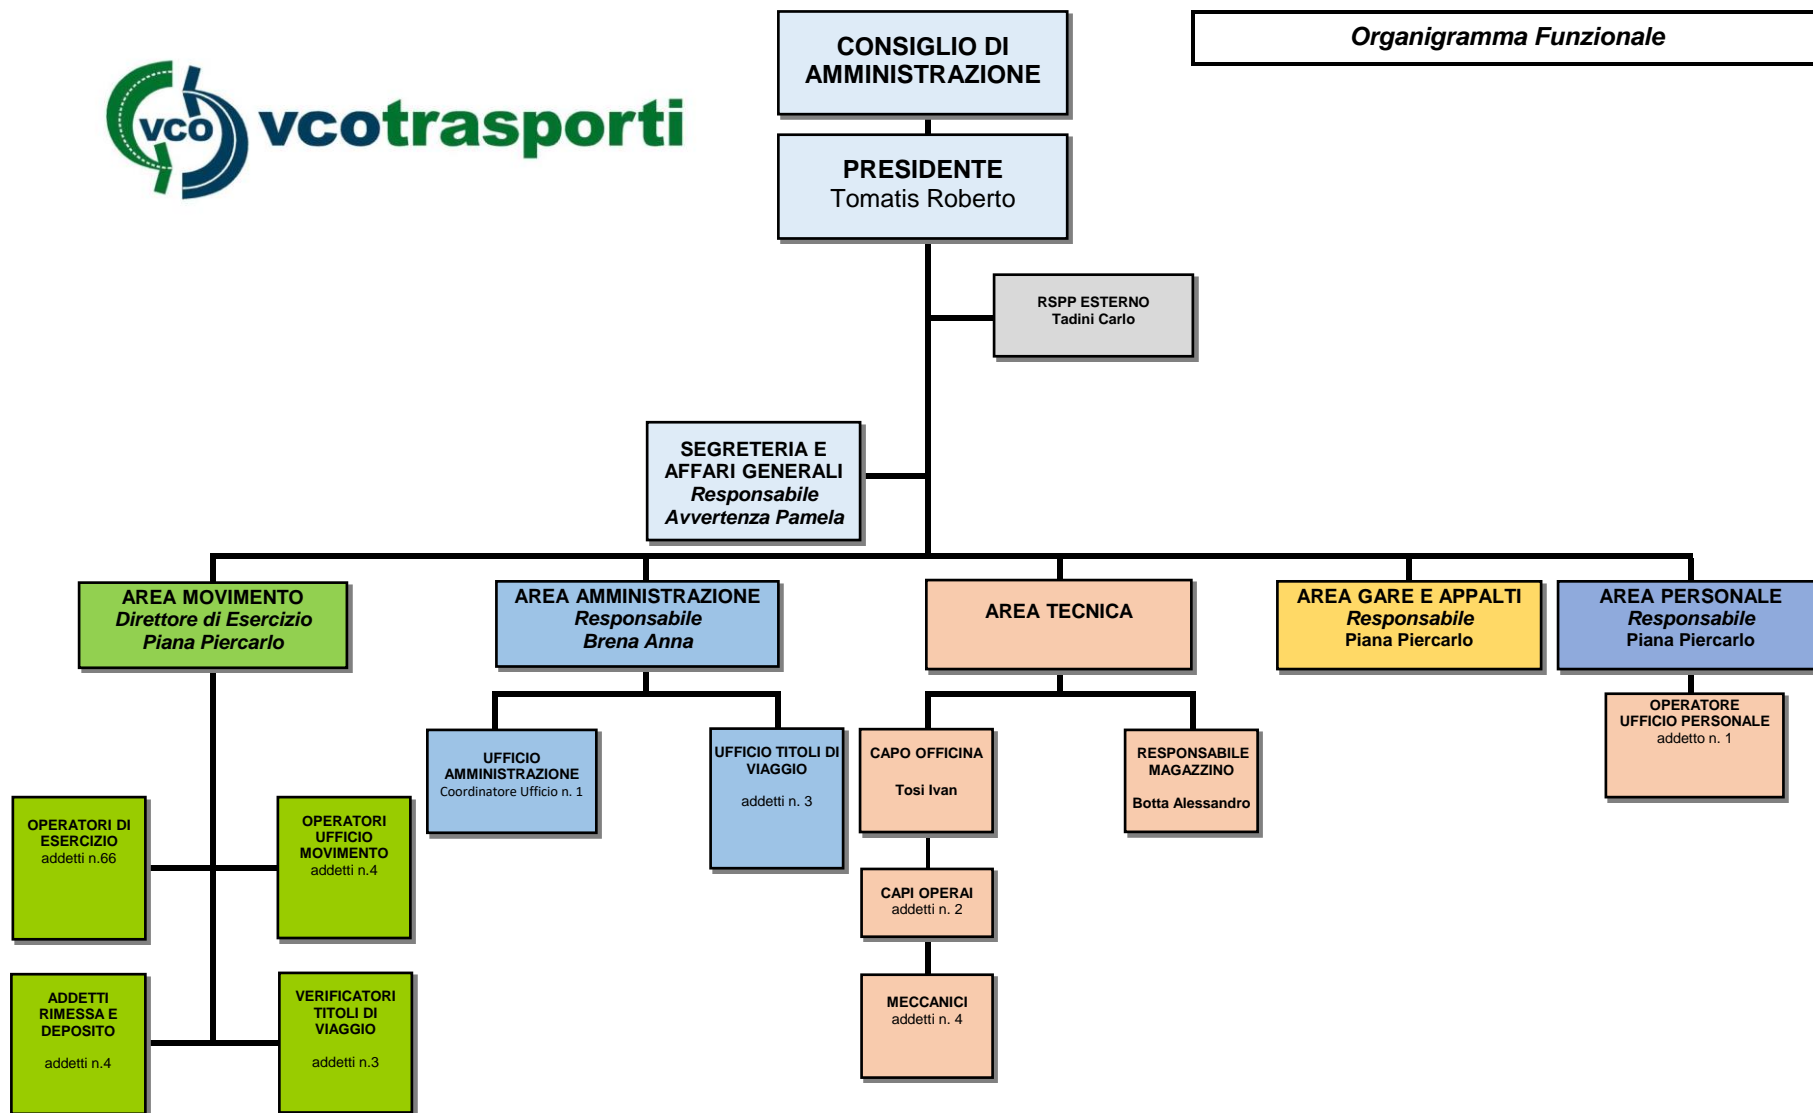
vco vcotrasporti

CONSIGLIO DI AMMINISTRAZIONE

Organigramma Funzionale

PRESIDENTE
Tomatis Roberto

RSPP ESTERNO
Tadini Carlo

SEGRETERIA E AFFARI GENERALI
Responsabile
Avvertenza Pamela

AREA MOVIMENTO
Direttore di Esercizio
Piana Piercarlo

AREA AMMINISTRAZIONE
Responsabile
Brena Anna

AREA TECNICA

AREA GARE E APPALTI
Responsabile
Piana Piercarlo

AREA PERSONALE
Responsabile
Piana Piercarlo

OPERATORE UFFICIO PERSONALE
addetto n. 1

UFFICIO AMMINISTRAZIONE
Coordinatore Ufficio n. 1

UFFICIO TITOLI DI VIAGGIO
addetti n. 3

CAPO OFFICINA
Tosi Ivan

RESPONSABILE MAGAZZINO
Botta Alessandro

OPERATORI DI ESERCIZIO
addetti n.66

OPERATORI UFFICIO MOVIMENTO
addetti n.4

CAPI OPERAI
addetti n. 2

MECCANICI
addetti n. 4

ADDETTI RIMESSA E DEPOSITO
addetti n.4

VERIFICATORI TITOLI DI VIAGGIO
addetti n.3